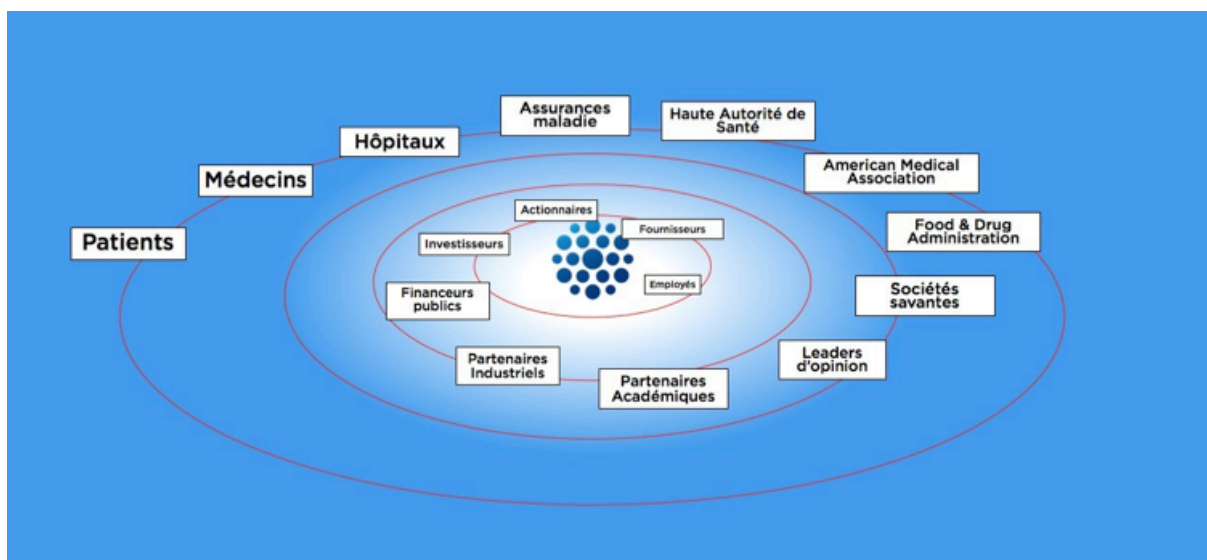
Actionnaires
Investisseurs
Fournisseurs
Employés
Financeurs publics
Partenaires Industriels
Partenaires Académiques
Patients
Médecins
Hôpitaux
Assurances maladie
Haute Autorité de Santé
American Medical Association
Food & Drug Administration
Sociétés savantes
Leaders d'opinion